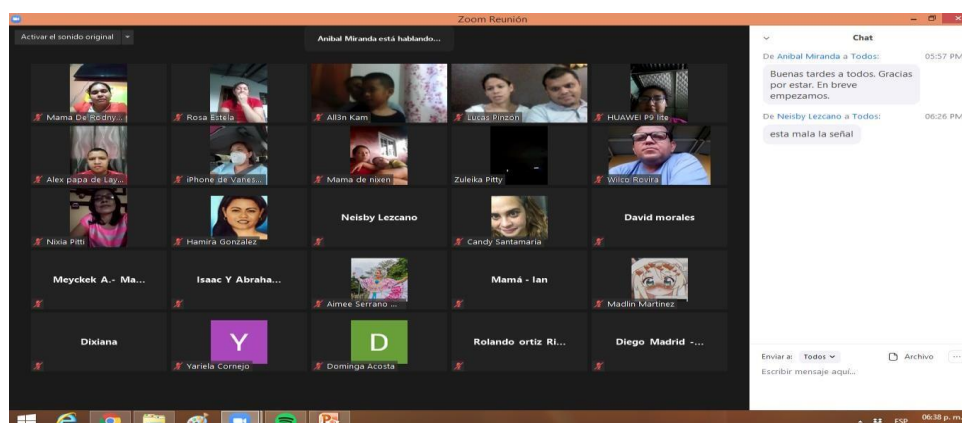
Zoom Reunión

Activar el sonido original

Anibal Miranda está hablando...

Mama De Rodny...

Rosa Estela

All3n Kam

Lucas Pinzon

HUAWEI P9 lite

Alex papa de Lay...

iPhone de Vanes...

Mama de nixen

Zuleika Pitty

Wilco Rovira

Nixia Pitti

Hamira Gonzalez

Neisby Lezcano

Candy Santamaria

David morales

Meyckek A.- Ma...

Isaac Y Abraha...

Aimee Serrano ...

Mamá - Ian

Madlin Martinez

Dixiana

Y

Yariela Cornejo

D

Dominga Acosta

Rolando ortiz Ri...

Diego Madrid -...

Chat

De Anibal Miranda a Todos: 05:57 PM

Buenas tardes a todos. Gracias por estar. En breve empezamos.

De Neisby Lezcano a Todos: 06:26 PM

esta mala la señal

Enviar a: Todos

Archivo

Escribir mensaje aquí...

ESP 06:38 p. m.